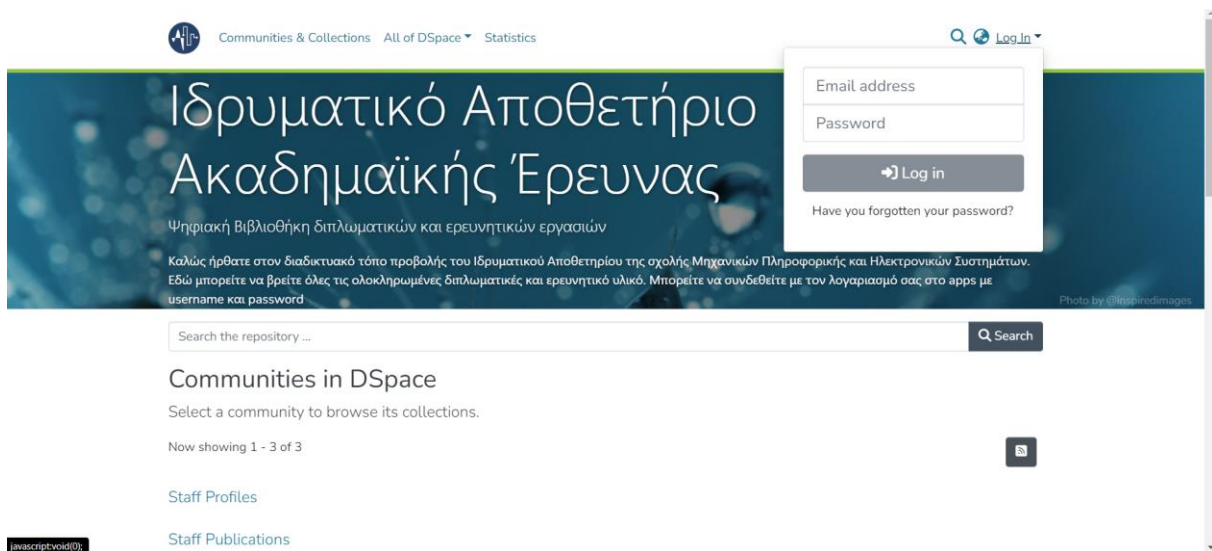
Communities & Collections All of DSpace Statistics

Log In

Email address

Password

Log in

Have you forgotten your password?

Ιδρυματικό Αποθετήριο Ακαδημαϊκής Έρευνας

Ψηφιακή Βιβλιοθήκη διπλωματικών και ερευνητικών εργασιών

Καλώς ήρθατε στον διαδικτυακό τόπο προβολής του Ιδρυματικού Αποθετηρίου της σχολής Μηχανικών Πληροφορικής και Ηλεκτρονικών Συστημάτων. Εδώ μπορείτε να βρείτε όλες τις ολοκληρωμένες διπλωματικές και ερευνητικό υλικό. Μπορείτε να συνδεθείτε με τον λογαριασμό σας στο apps με username και password

Photo by @inspiredimages

Search the repository ...

Search

Communities in DSpace

Select a community to browse its collections.

Now showing 1 - 3 of 3

Staff Profiles

Staff Publications

javascript:void(0);